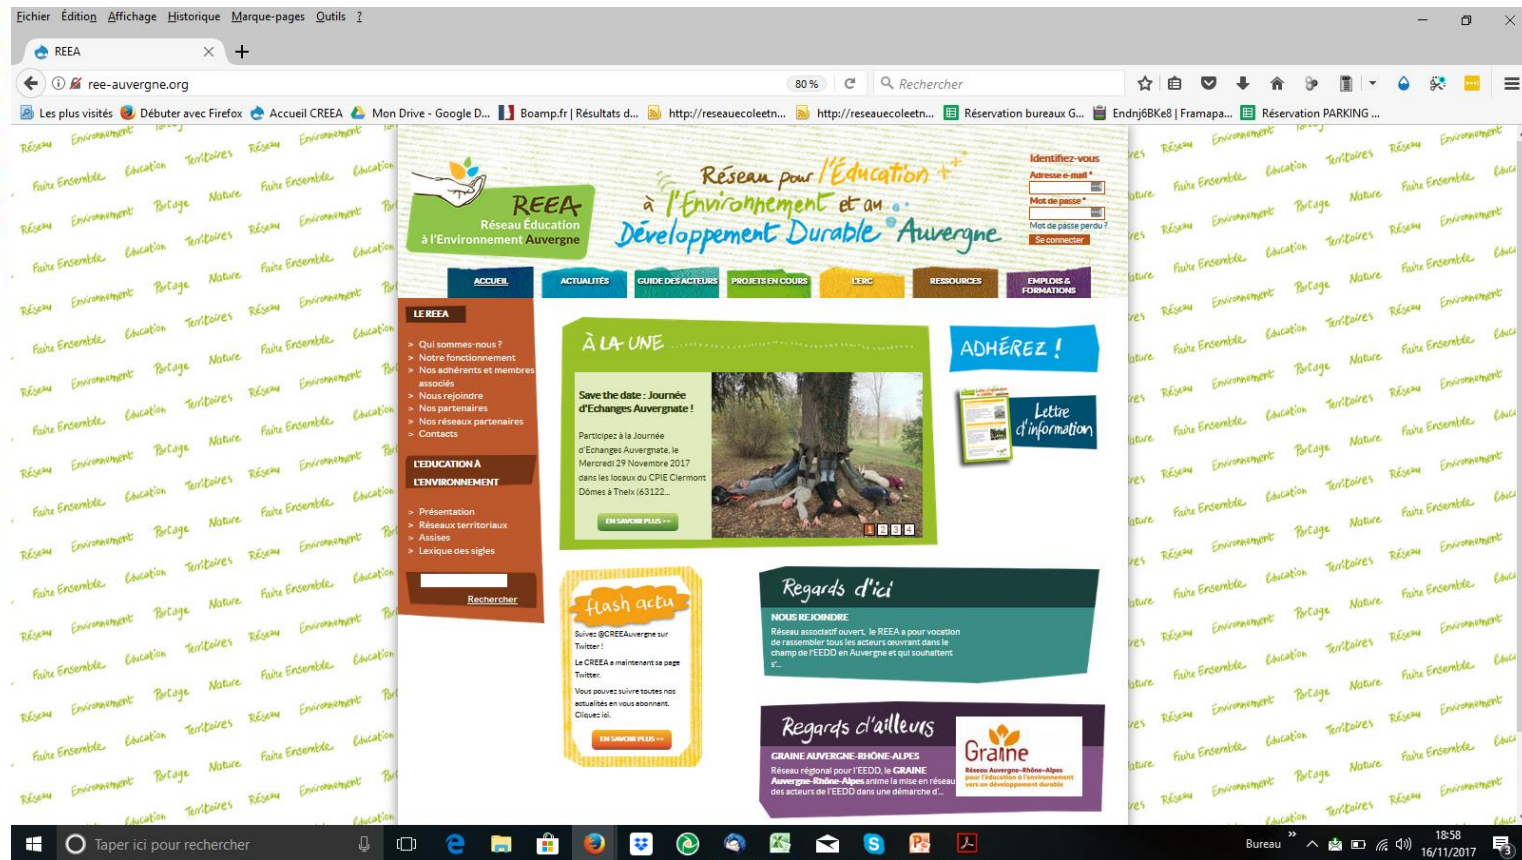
Fichier Édition Affichage Historique Marque-pages Outils ?

REEA

ree-auvergne.org

80 %

Rechercher

Les plus visités Débuter avec Firefox Accueil CREEA Mon Drive - Google D... Boamp.fr | Résultats d... http://reseauecoleetn... http://reseauecoleetn... Réservation bureaux G... Endnj6BKe8 | Framapa... Réservation PARKING ...

REEA Réseau Éducation à l'Environnement Auvergne

Réseau pour l'Éducation à l'Environnement et au Développement Durable Auvergne

Identifiez-vous
Adresse e-mail *
Mot de passe *
Mot de passe perdu ?
Se connecter

ACCUEIL ACTUALITÉS GUIDE DES ACTEURS PROJETS EN COURS L'ERC RESSOURCES EMPLOIS & FORMATIONS

LE REEA
> Qui sommes-nous ?
> Notre fonctionnement
> Nos adhérents et membres associés
> Nous rejoindre
> Nos partenaires
> Nos réseaux partenaires
> Contacts

L'EDUCATION A L'ENVIRONNEMENT
> Présentation
> Réseaux territoriaux
> Assises
> Lexique des sigles

Rechercher

À LA UNE

Save the date : Journée d'Echanges Auvergnate !

Participez à la Journée d'Echanges Auvergnate, le Mercredi 29 Novembre 2017 dans les locaux du CPIE Clermont Dômes à Theix (63122...

EN SAVOIR PLUS >>

1 2 3 4

ADHÉREZ !

Lettre d'information

flash actu

Suivez @CREEAuvergne sur Twitter !

Le CREEA a maintenant sa page Twitter.

Vous pouvez suivre toutes nos actualités en vous abonnant. Cliquez ici.

EN SAVOIR PLUS >>

Regards d'ici

NOUS REJOINDRE
Réseau associatif ouvert, le REEA a pour vocation de rassembler tous les acteurs œuvrant dans le champ de l'EEDD en Auvergne et qui souhaitent s'...

Regards d'ailleurs

GRAINE AUVERGNE-RHÔNE-ALPES
Réseau régional pour l'EEDD, le GRAINE Auvergne-Rhône-Alpes anime la mise en réseau des acteurs de l'EEDD dans une démarche d'...

Graine
Réseau Auvergne-Rhône-Alpes pour l'éducation à l'environnement vers un développement durable

Réseau Environnement Éducation Territoires Faire Ensemble Partage Nature

Taper ici pour rechercher

Bureau 18:58 16/11/2017